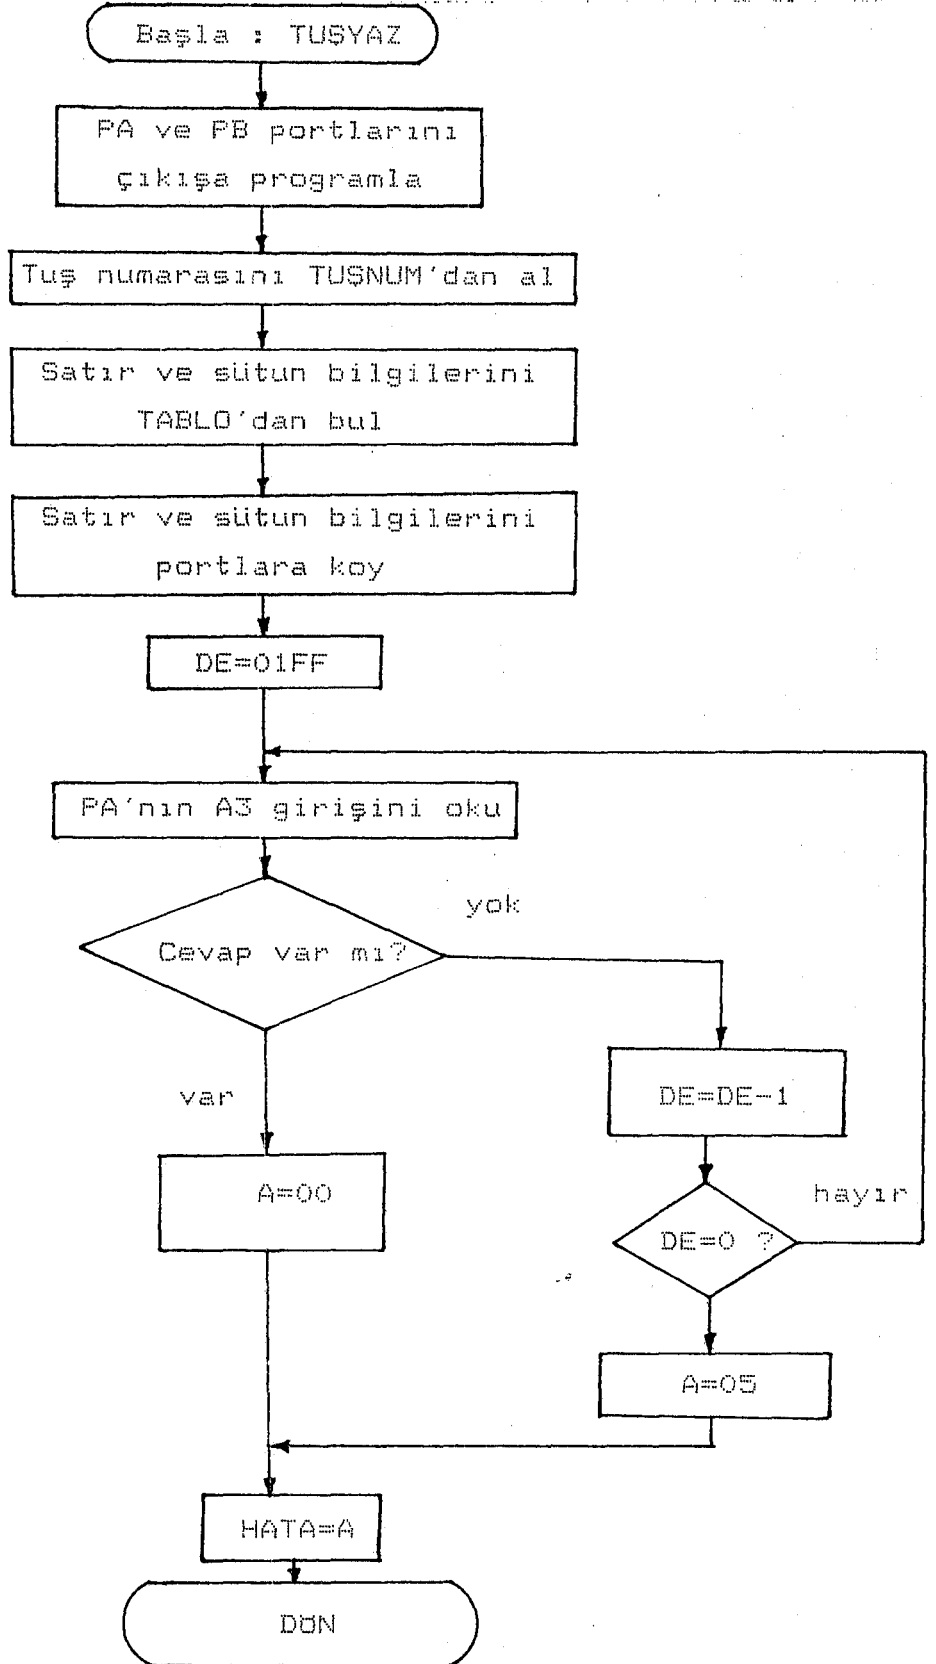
Başla : TUŞYAZ

PA ve PB portlarını çıkışa programla

Tuş numarasını TUŞNUM'dan al

Satır ve sütun bilgilerini TABLO'dan bul

Satır ve sütun bilgilerini portlara koy

DE=01FF

PA'nın A3 girişini oku

Cevap var mı?

yok

var

DE=DE-1

A=00

DE=0 ?

hayır

A=05

HATA=A

DÖN